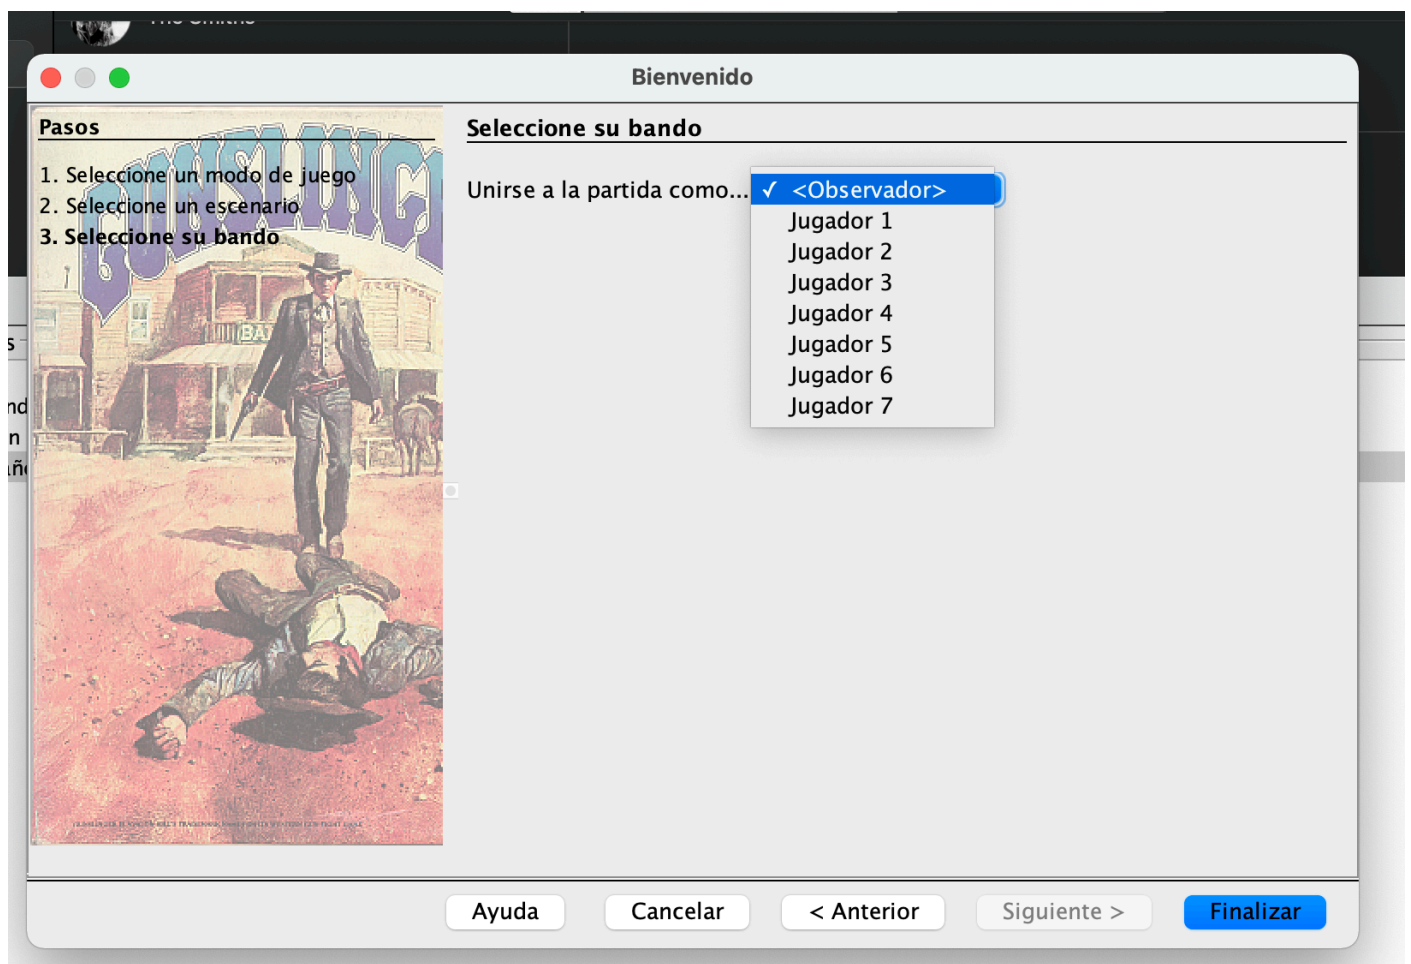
Bienvenido

Pasos

1. Seleccione un modo de juego
2. Seleccione un escenario
3. Seleccione su bando

Seleccione su bando

Unirse a la partida como...

✓ <Observador>
Jugador 1
Jugador 2
Jugador 3
Jugador 4
Jugador 5
Jugador 6
Jugador 7

Ayuda
Cancelar
< Anterior
Siguiente >
Finalizar